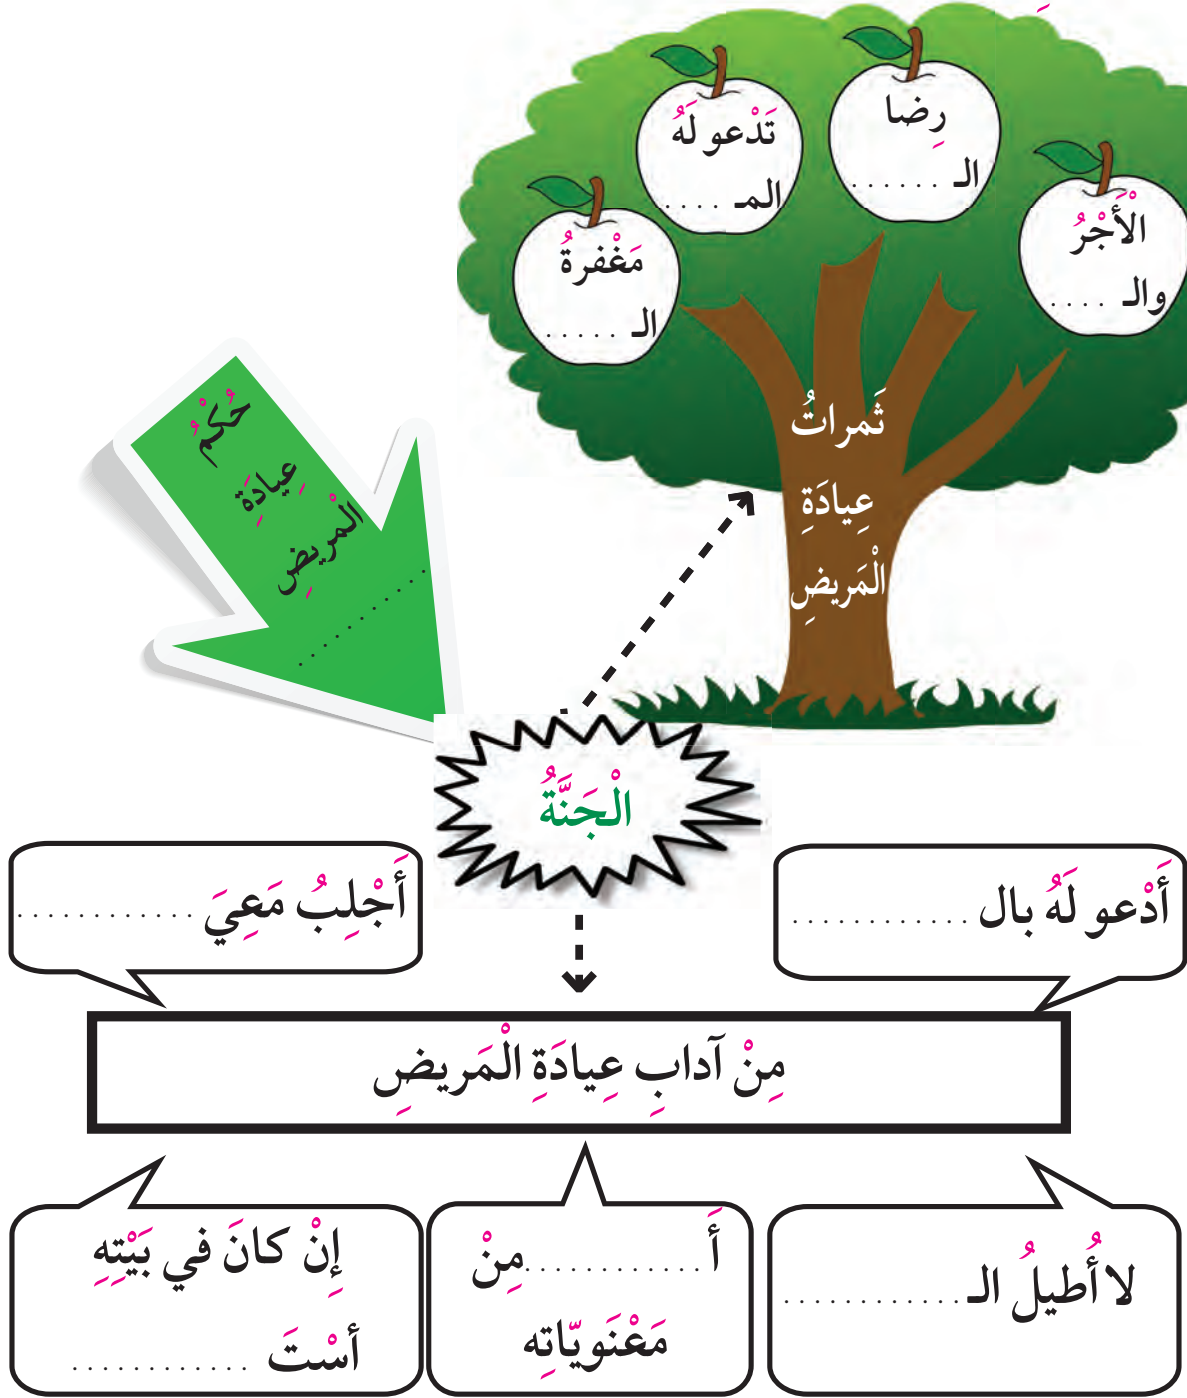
تَدْعو لَهُ
المـ . . . . . .

رِضا
الـ . . . . . . .

مَغْفِرَةُ
الـ . . . . . .

الْأَجْرُ
والـ . . . . .

ثَمراتُ
عِيادَةِ
الْمَريضِ

حُكْمُ
عِيادَةِ
الْمَريضِ
. . . . . . . . . .
. . . . . . . . . .

الْجَنَّةُ

أَجْلِبُ مَعِيَ . . . . . . . . . . . . .

أَدْعو لَهُ بال . . . . . . . . . . . . .

مِنْ آدابِ عِيادَةِ الْمَريضِ

إِنْ كانَ في بَيْتِهِ
أَسْتَ . . . . . . . . . . . . .

أَ . . . . . . . . . . . .مِنْ
مَعْنَوِيّاتِه

لا أُطيلُ الـ . . . . . . . . . . . .